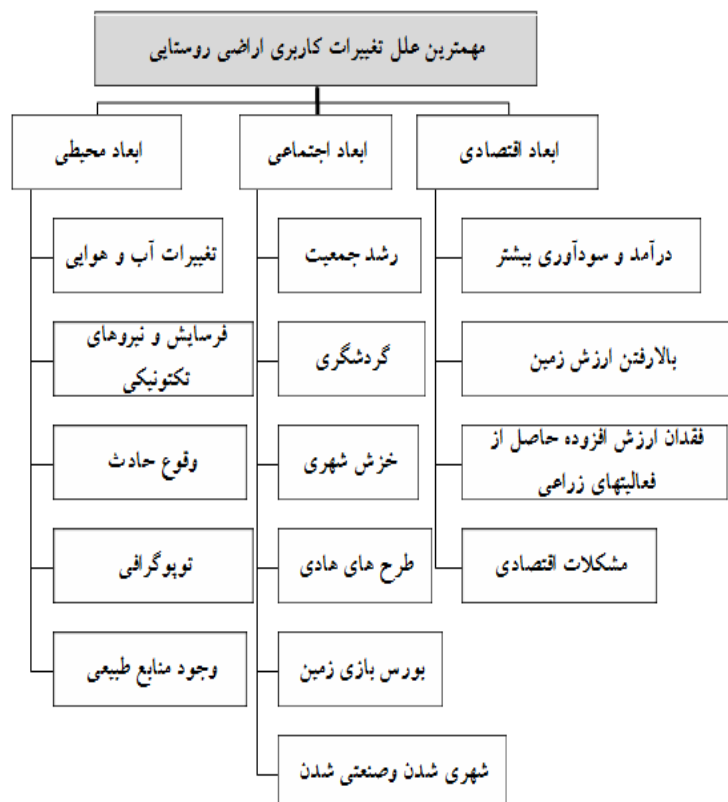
مهمترین علل تغییرات کاربری اراضی روستایی

ابعاد اقتصادی

درآمد و سودآوری بیشتر

بالارفتن ارزش زمین

فقدان ارزش افزوده حاصل از فعالیتهای زراعی

مشکلات اقتصادی

ابعاد اجتماعی

رشد جمعیت

گردشگری

خزش شهری

طرح های هادی

بورس بازی زمین

شهری شدن وصنعتی شدن

ابعاد محیطی

تغییرات آب و هوایی

فرسایش و نیروهای تکتونیکی

وقوع حادث

توپوگرافی

وجود منابع طبیعی